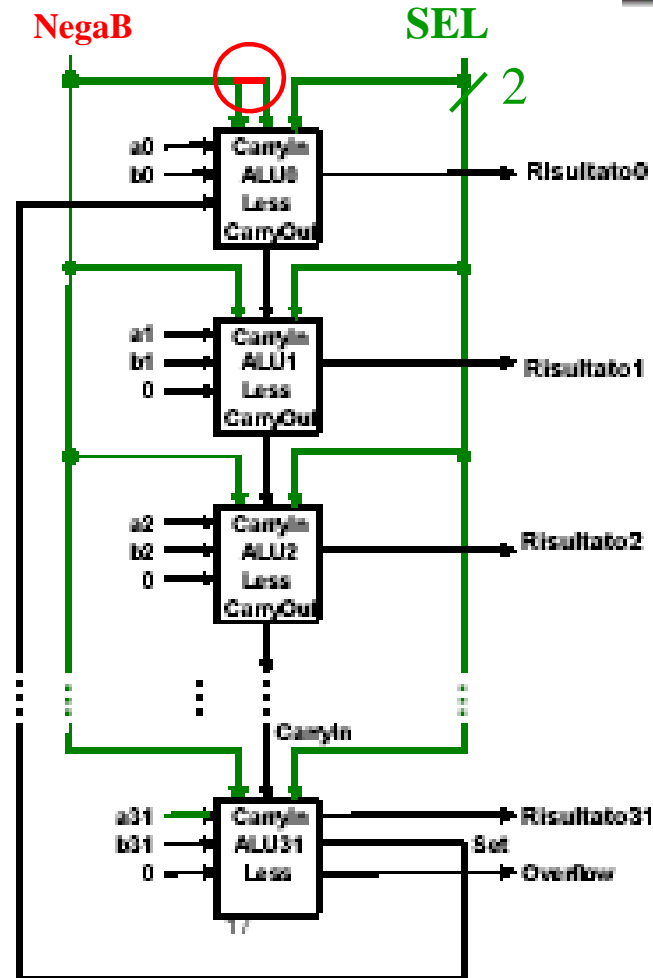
NegaB
SEL
2
a0
b0
CarryIn
ALU0
Less
CarryOut
Risultato0
a1
b1
0
CarryIn
ALU1
Less
CarryOut
Risultato1
a2
b2
0
CarryIn
ALU2
Less
CarryOut
Risultato2
CarryIn
a31
b31
0
CarryIn
ALU31
Less
Risultato31
Set
Overflow
17